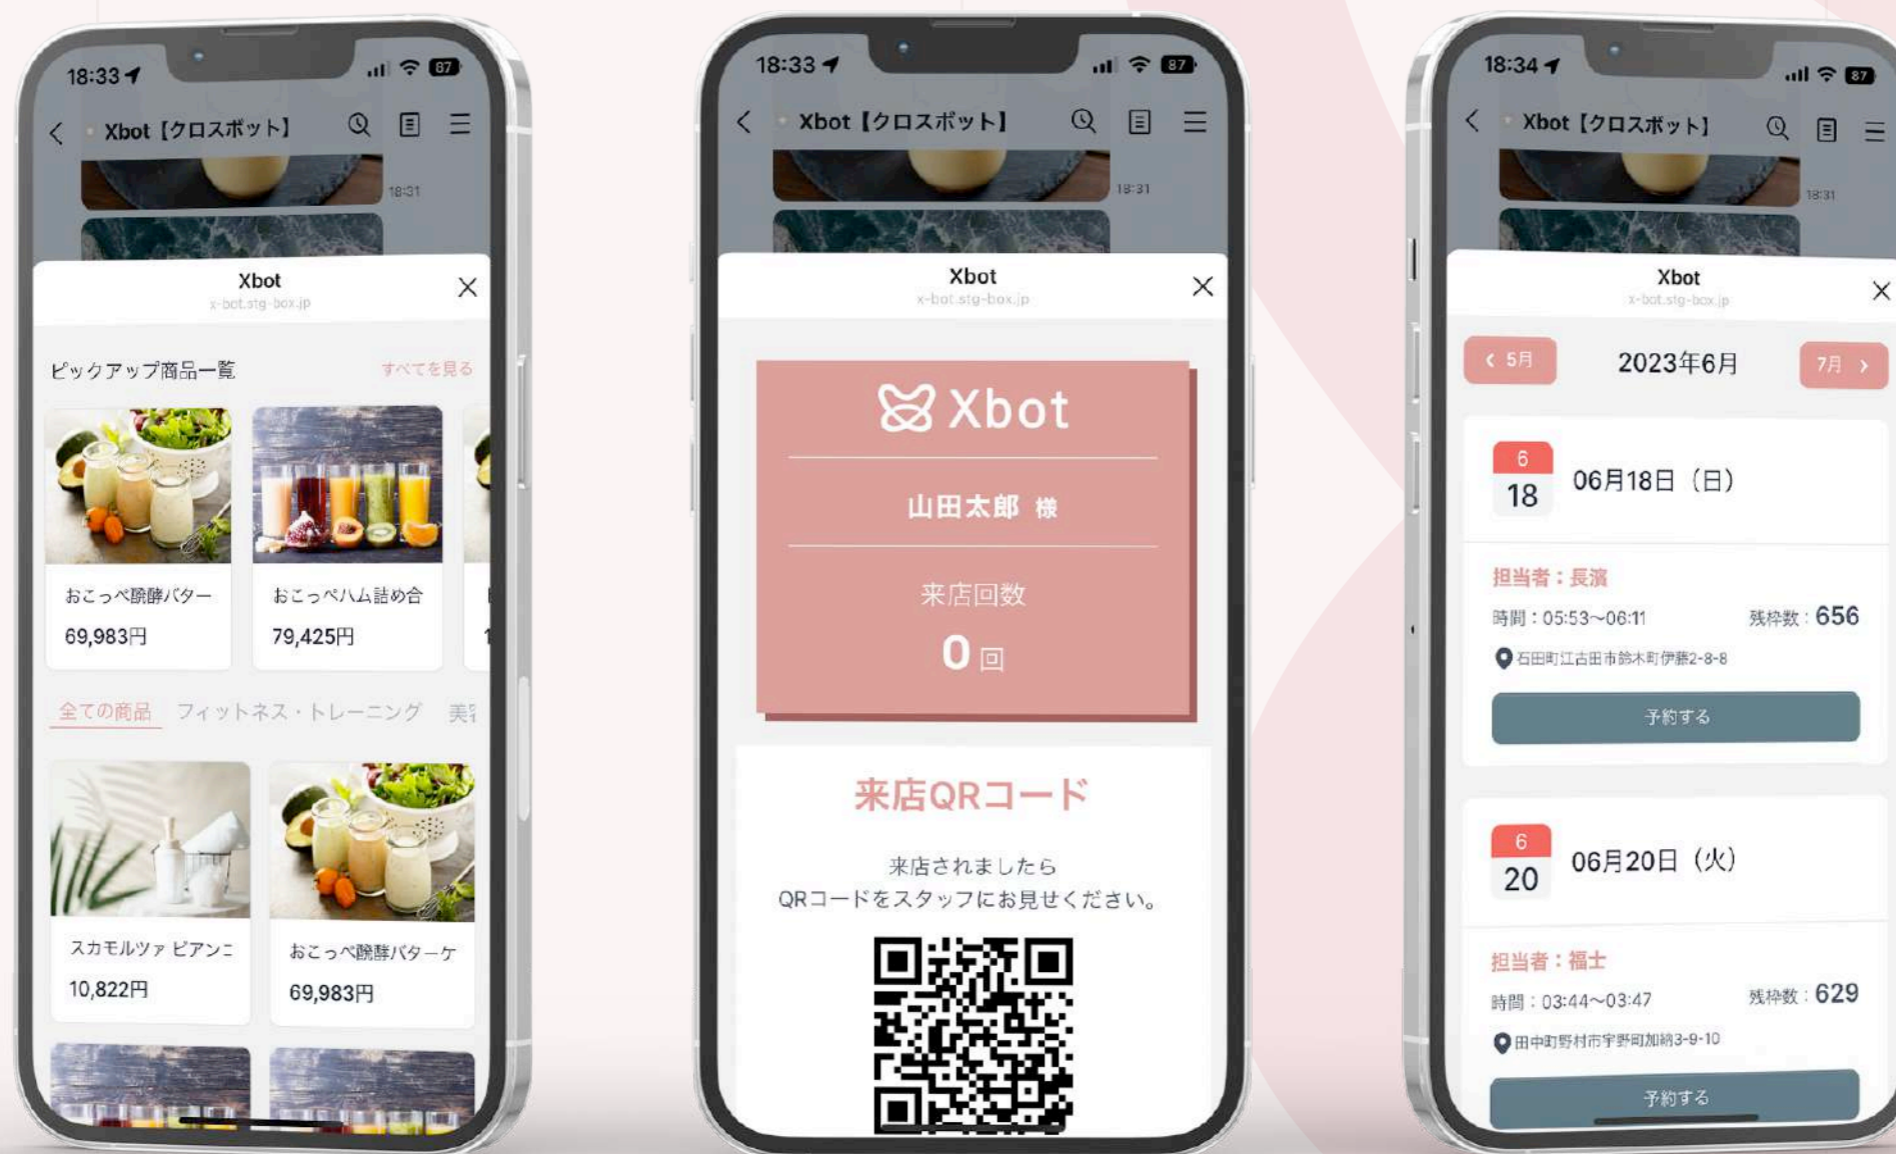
18:33 87
Xbot【クロスボット】
18:31
Xbot
x-bot.stg-box.jp
ピックアップ商品一覧
すべてを見る
おこっぺ醗酵バター
69,983円
おこっぺハム詰め合
79,425円
全ての商品
フィットネス・トレーニング
美容
スカモルツァ ビアンコ
10,822円
おこっぺ醗酵バターケ
69,983円

18:33 87
Xbot【クロスボット】
18:31
Xbot
x-bot.stg-box.jp
Xbot
山田太郎 様
来店回数
0 回
来店QRコード
来店されましたら
QRコードをスタッフにお見せください。

18:34 87
Xbot【クロスボット】
18:31
Xbot
x-bot.stg-box.jp
‹ 5月
2023年6月
7月 ›
6
18
06月18日（日）
担当者：長濱
時間：05:53~06:11
残枠数：656
石田町江古田市飴木町伊藤2-8-8
予約する
6
20
06月20日（火）
担当者：福士
時間：03:44~03:47
残枠数：629
田中町野村市宇野町加納3-9-10
予約する